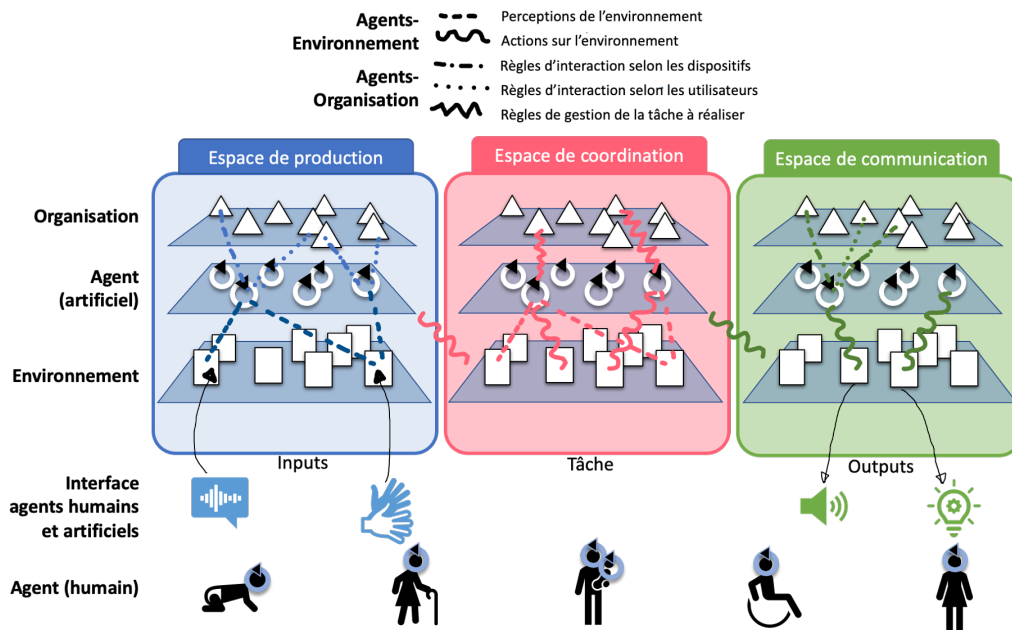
Agents-Environnement
Perceptions de l'environnement
Actions sur l'environnement

Agents-Organisation
Règles d'interaction selon les dispositifs
Règles d'interaction selon les utilisateurs
Règles de gestion de la tâche à réaliser

Espace de production
Espace de coordination
Espace de communication

Organisation
Agent (artificiel)
Environnement

Inputs
Tâche
Outputs

Interface agents humains et artificiels

Agent (humain)